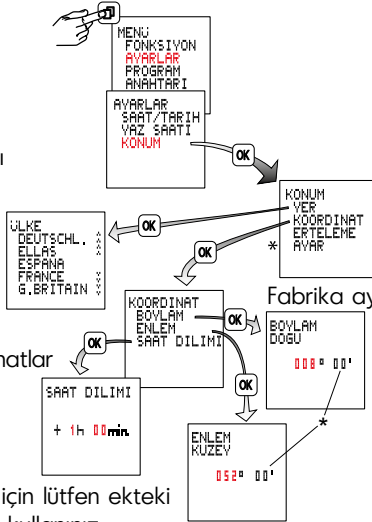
MENU
FONKSIYON
AYARLAR
PROGRAM
ANAHTARI

AYARLAR
SAAT/TARIH
YAZ SAATI
KONUM

OK

KONUM
YER
KOORDINAT
ERTELEME
AYAR

*

ÜLKE
DEUTSCHL.
ELLAS
ESPAÑA
FRANCE
G.BRITAIN

OK

OK

Fabrika ay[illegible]

KOORDINAT
BOYLAM
ENLEM
SAAT DILIMI

OK

BOYLAM
DOGU

008° 00'

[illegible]atlar

OK

SAAT DILIMI

+ 1h 00min.

OK

ENLEM
KUZEY

052° 00'

*

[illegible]için lütfen ekteki
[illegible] kullanınız